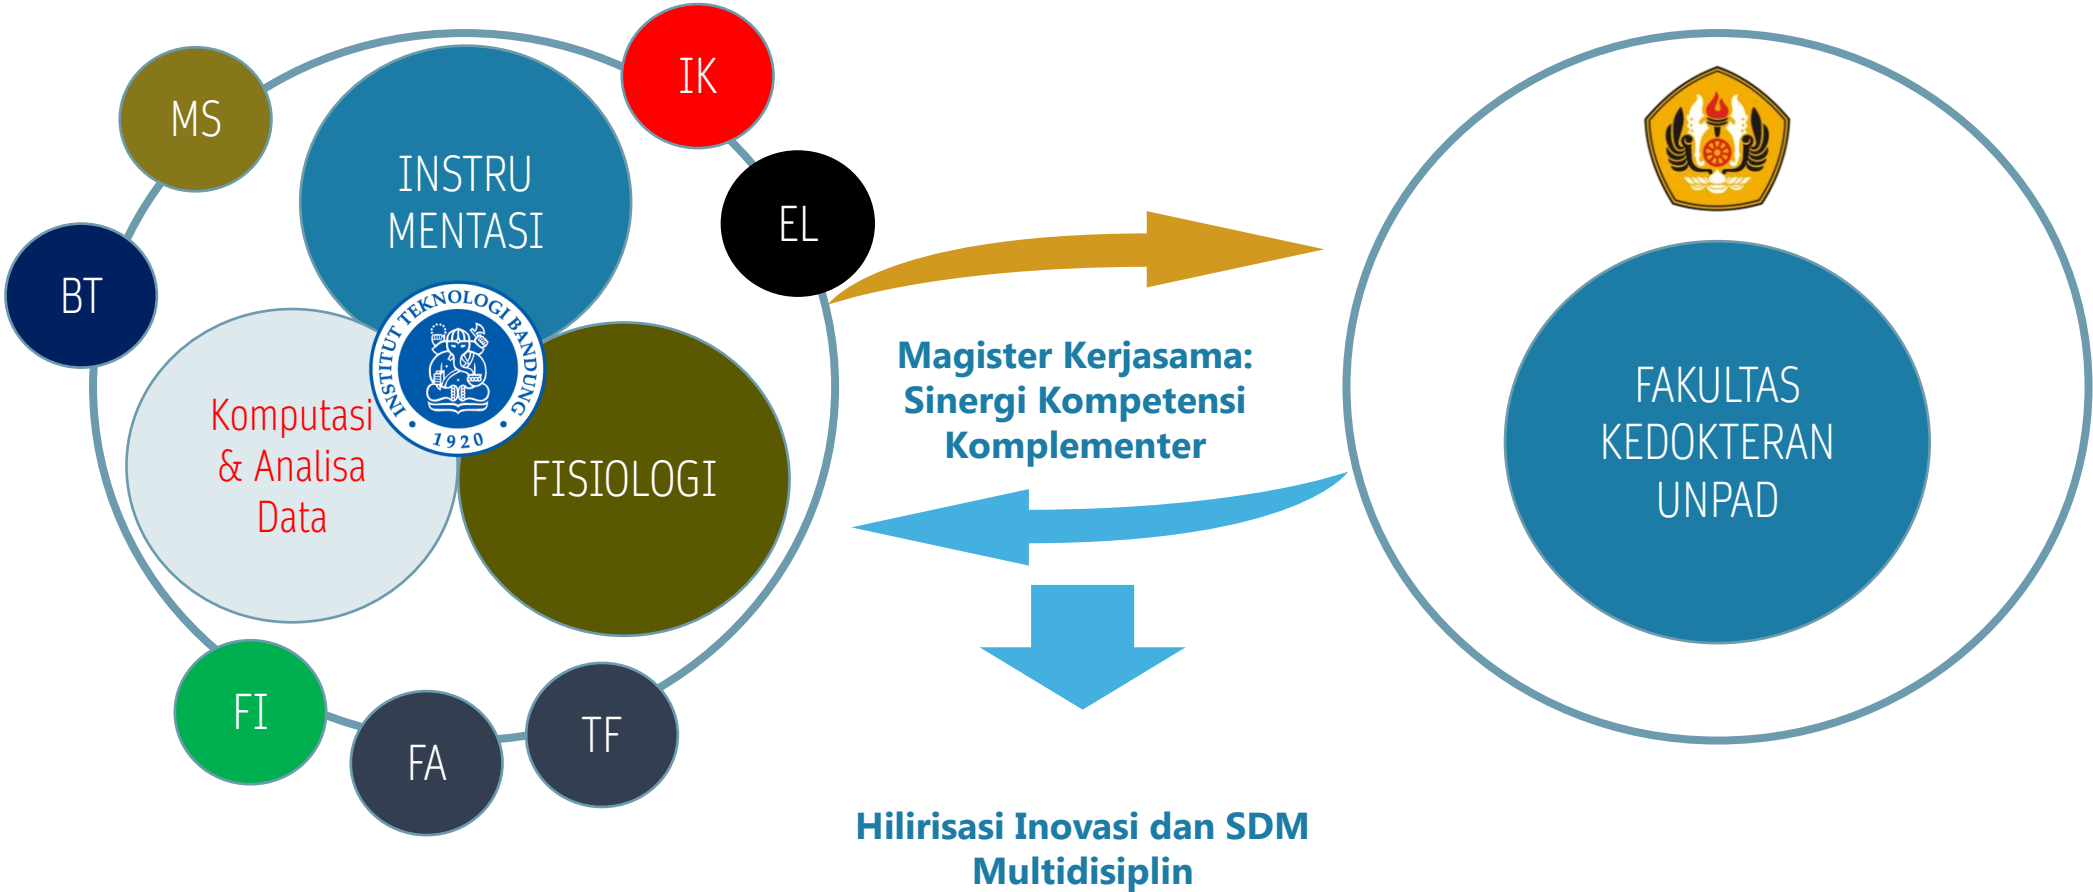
MS

IK

INSTRU MENTASI

EL

BT

INSTITUT TEKNOLOGI BANDUNG 1920

Komputasi & Analisa Data

FISIOLOGI

FI

FA

TF

Magister Kerjasama: Sinergi Kompetensi Komplementer

FAKULTAS KEDOKTERAN UNPAD

Hilirisasi Inovasi dan SDM Multidisiplin